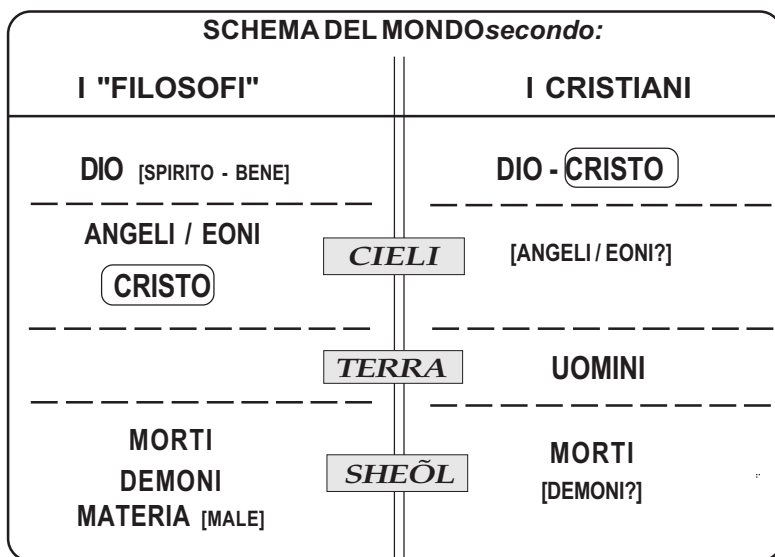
SCHEMA DEL MONDO *secondo:*

| I "FILOSOFI" | | I CRISTIANI |
|---|---|---|
| DIO [SPIRITO - BENE] | | DIO - CRISTO |
| ANGELI / EONI CRISTO | CIELI | [ANGELI / EONI?] |
| | TERRA | UOMINI |
| MORTI DEMONI MATERIA [MALE] | SHEÕL | MORTI [DEMONI?] |